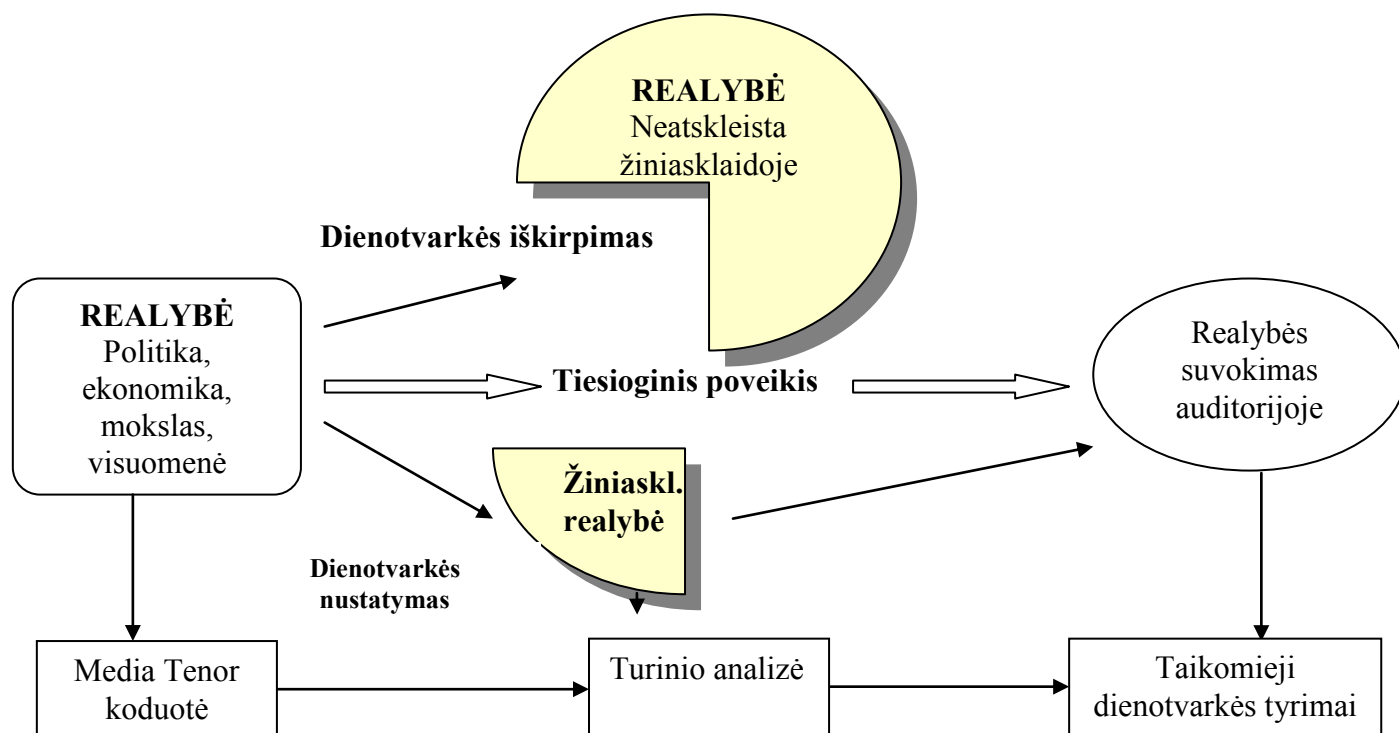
REALYBĖ
Neatskleista žiniasklaidoje

Dienotvarkės iškirpimas

REALYBĖ
Politika, ekonomika, mokslas, visuomenė

Tiesioginis poveikis

Realybės suvokimas auditorijoje

Žiniaskl. realybė

Dienotvarkės nustatymas

Media Tenor koduotė

Turinio analizė

Taikomieji dienotvarkės tyrimai